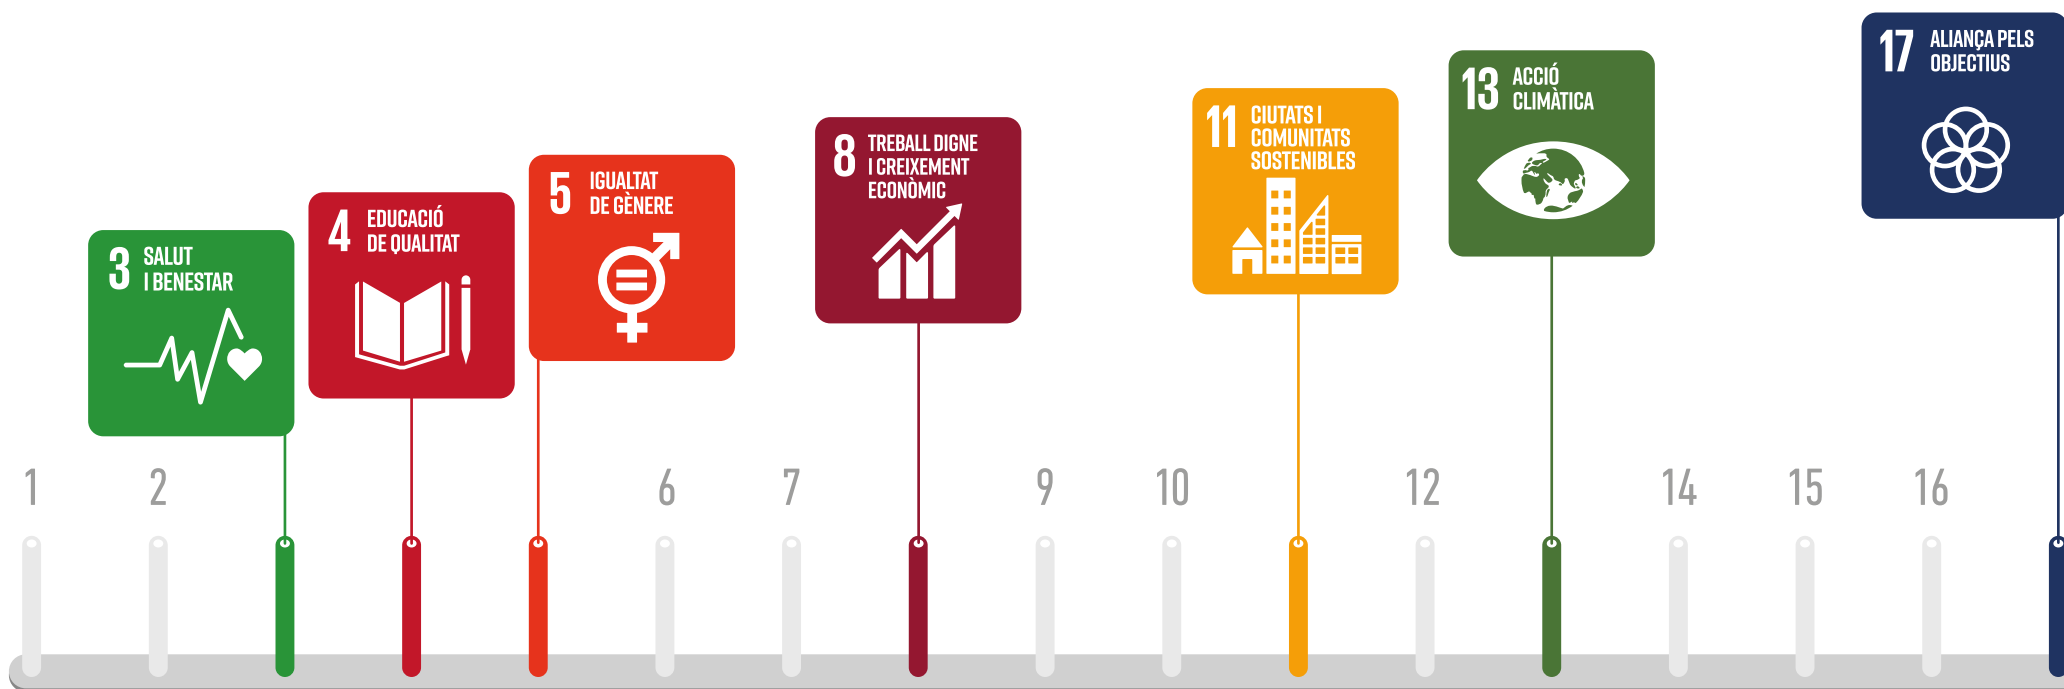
3 SALUT I BENESTAR

4 EDUCACIÓ DE QUALITAT

5 IGUALTAT DE GÈNERE

8 TREBALL DIGNE I CREIXEMENT ECONÒMIC

11 CIUTATS I COMUNITATS SOSTENIBLES

13 ACCIÓ CLIMÀTICA

17 ALIANÇA PELS OBJECTIUS

1 2 6 7 9 10 12 14 15 16